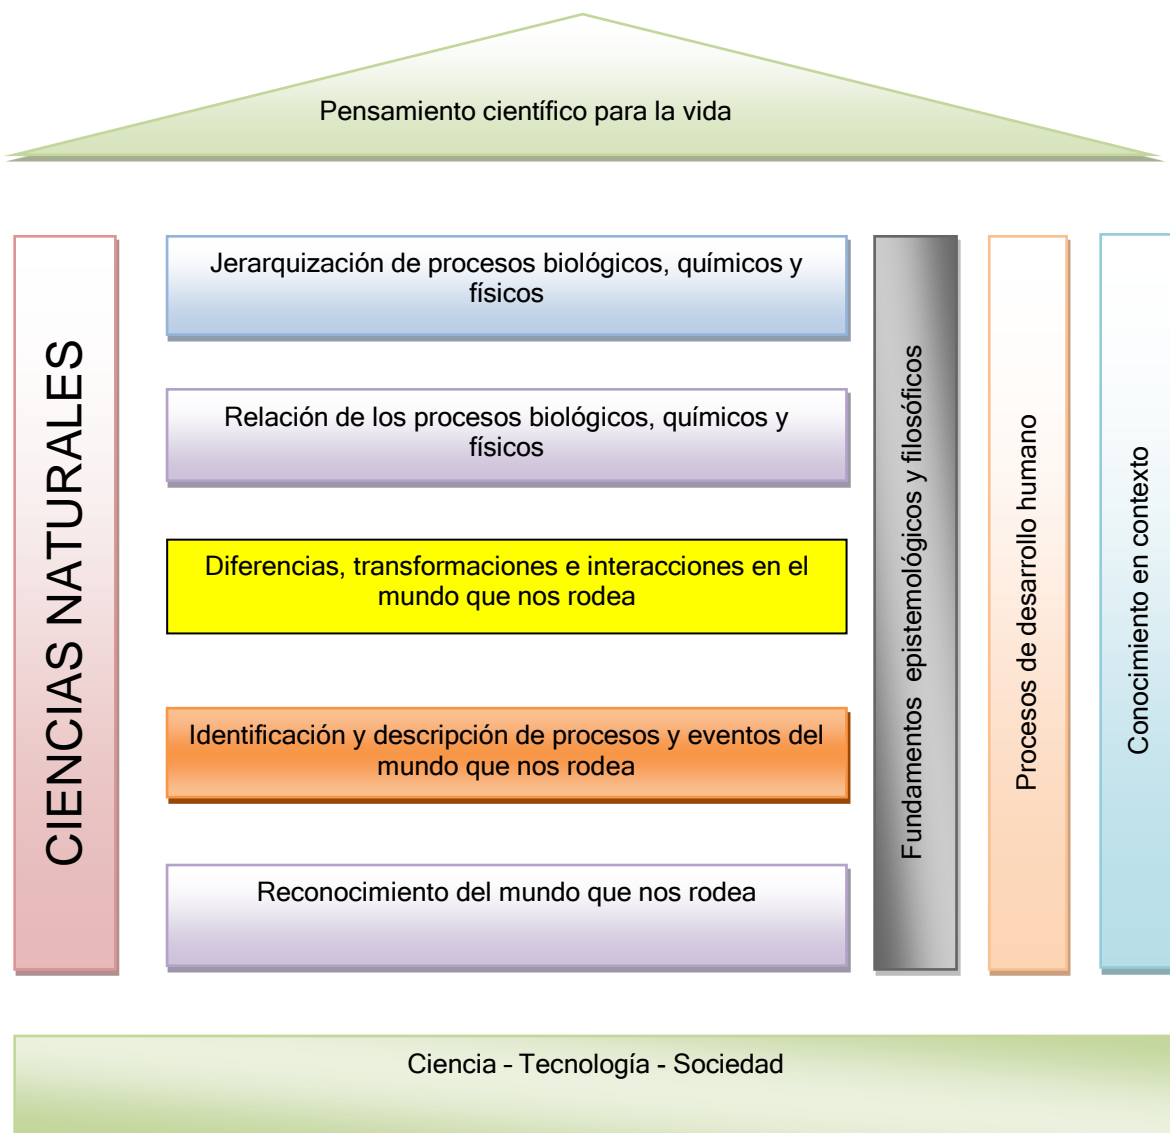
Pensamiento científico para la vida

CIENCIAS NATURALES

Jerarquización de procesos biológicos, químicos y físicos

Relación de los procesos biológicos, químicos y físicos

Diferencias, transformaciones e interacciones en el mundo que nos rodea

Identificación y descripción de procesos y eventos del mundo que nos rodea

Reconocimiento del mundo que nos rodea

Fundamentos epistemológicos y filosóficos

Procesos de desarrollo humano

Conocimiento en contexto

Ciencia – Tecnología - Sociedad